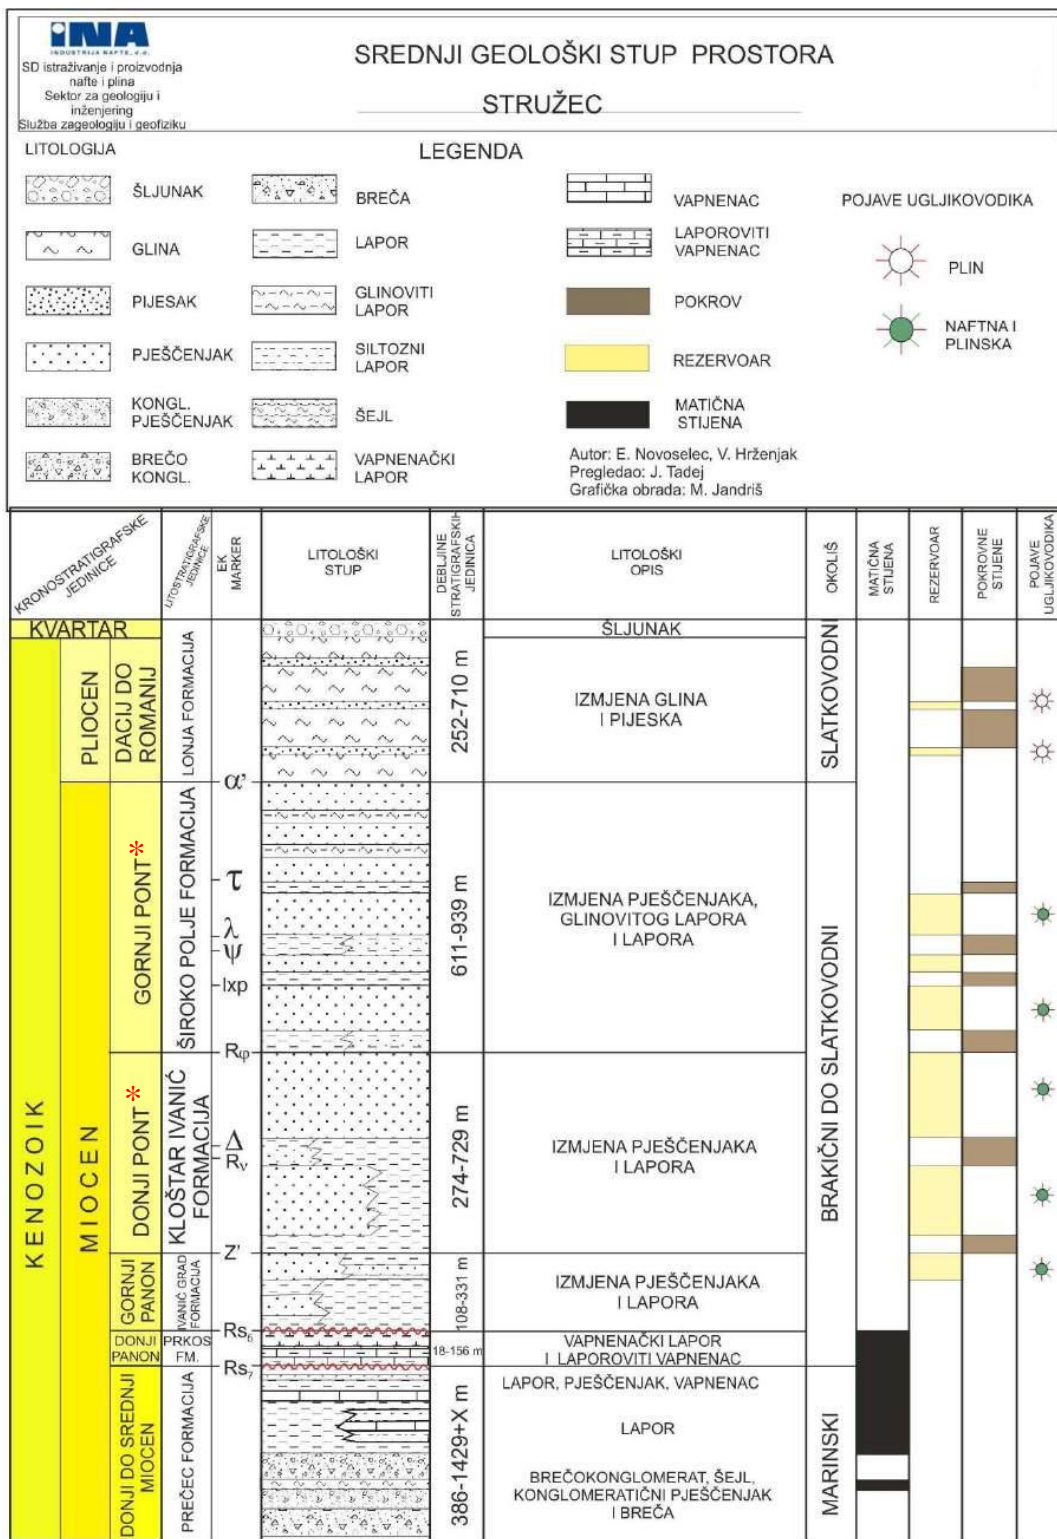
INA
INDUSTRIJA NAFTE, d.d.
SD istraživanje i proizvodnja nafte i plina
Sektor za geologiju i inženjering
Služba za geologiju i geofiziku

SREDNJI GEOLOŠKI STUP PROSTORA

STRUŽEC

LITOLOGIJA

LEGENDA

ŠLJUNAK
GLINA
PIJESAK
PJEŠČENJAK
KONGL. PJEŠČENJAK
BREČO KONGL.
BREČA
LAPOR
GLINOVITI LAPOR
SILTOZNI LAPOR
ŠEJL
VAPNENAČKI LAPOR
VAPNENAC
LAPOROVITI VAPNENAC
POKROV
REZERVOAR
MATIČNA STIJENA

POJAVE UGLJIKOVODIKA
PLIN
NAFTNA I PLINSKA

Autor: E. Novoselec, V. Hrženjak
Pregledao: J. Tadej
Grafička obrada: M. Jandriš

KRONOSTRATIGRAFSKE JEDINICE
LITOSTRATIGRAFSKE JEDINICE
EK MARKER
LITOLOŠKI STUP
DEBLJINE STRATIGRAFSKIH JEDINICA
LITOLOŠKI OPIS
OKOLIŠ
MATIČNA STIJENA
REZERVOAR
POKROVNE STIJENE
POJAVE UGLJIKOVODIKA

KVARTAR
ŠLJUNAK
KENOZOIK
PLIOCEN
DACIJ DO ROMANIJ
LONJA FORMACIJA
252-710 m
IZMJENA GLINA I PIJESKA
SLATKOVODNI
$\alpha'$
MIOCEN
GORNJI PONT*
ŠIROKO POLJE FORMACIJA
$\tau$
$\lambda$
$\psi$
Ixp
611-939 m
IZMJENA PJEŠČENJAKA, GLINOVITOG LAPORA I LAPORA
$R\varphi$
DONJI PONT*
KLOŠTAR IVANIĆ FORMACIJA
$\Delta$
$R_v$
274-729 m
IZMJENA PJEŠČENJAKA I LAPORA
BRAKIČNI DO SLATKOVODNI
Z'
GORNJI PANON
IVANIĆ GRAD FORMACIJA
108-331 m
IZMJENA PJEŠČENJAKA I LAPORA
$Rs_5$
DONJI PANON
PRKOS FM.
18-156 m
VAPNENAČKI LAPOR I LAPOROVITI VAPNENAC
$Rs_7$
DONJI DO SREDNJI MIOCEN
PREČEC FORMACIJA
386-1429+X m
LAPOR, PJEŠČENJAK, VAPNENAC
LAPOR
BREČOKONGLOMERAT, ŠEJL, KONGLOMERATIČNI PJEŠČENJAK I BREČA
MARINSKI